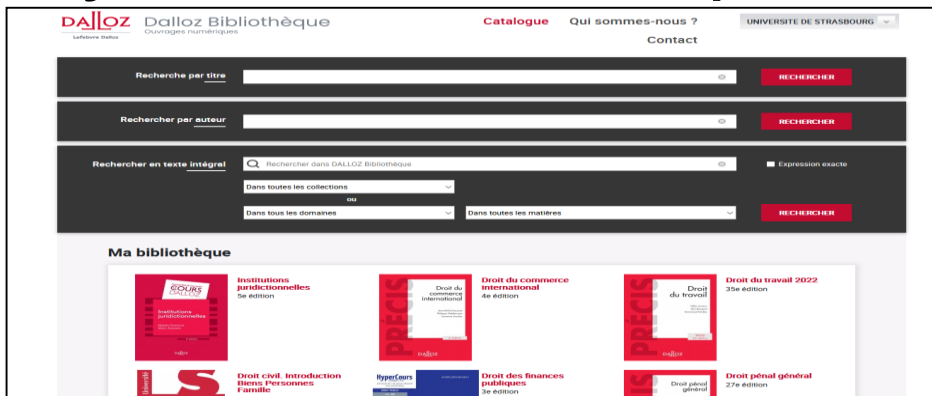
DALLOZ
Lefebvre Dalloz

Dalloz Bibliothèque
Ouvrages numériques

Catalogue Qui sommes-nous ? Contact

UNIVERSITE DE STRASBOURG

Recherche par titre
RECHERCHER

Rechercher par auteur
RECHERCHER

Rechercher en texte intégral
Rechercher dans DALLOZ Bibliothèque
Expression exacte
Dans toutes les collections
ou
Dans tous les domaines
Dans toutes les matières
RECHERCHER

Ma bibliothèque

COURS DALLOZ
Institutions juridictionnelles
DALLOZ

Institutions juridictionnelles
5e édition

PRÉCIS
Droit du commerce international
DALLOZ

Droit du commerce international
4e édition

PRÉCIS
Droit du travail
DALLOZ

Droit du travail 2022
35e édition

Université

Droit civil. Introduction Biens Personnes Famille

HyperCours

Droit des finances publiques
3e édition

Droit pénal général

Droit pénal général
27e édition